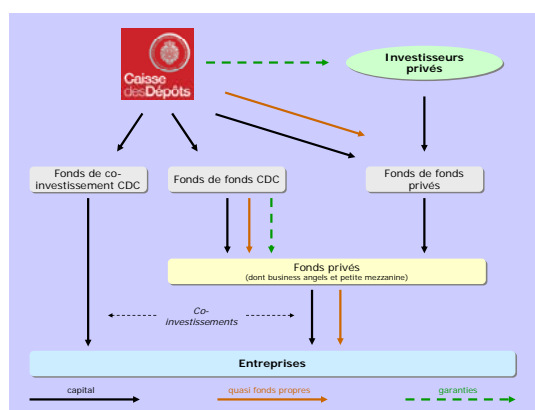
Caisse des Dépôts

Investisseurs privés

Fonds de co-investissement CDC

Fonds de fonds CDC

Fonds de fonds privés

Fonds privés
(dont business angels et petite mezzanine)

Co-investissements

Entreprises

capital

quasi fonds propres

garanties